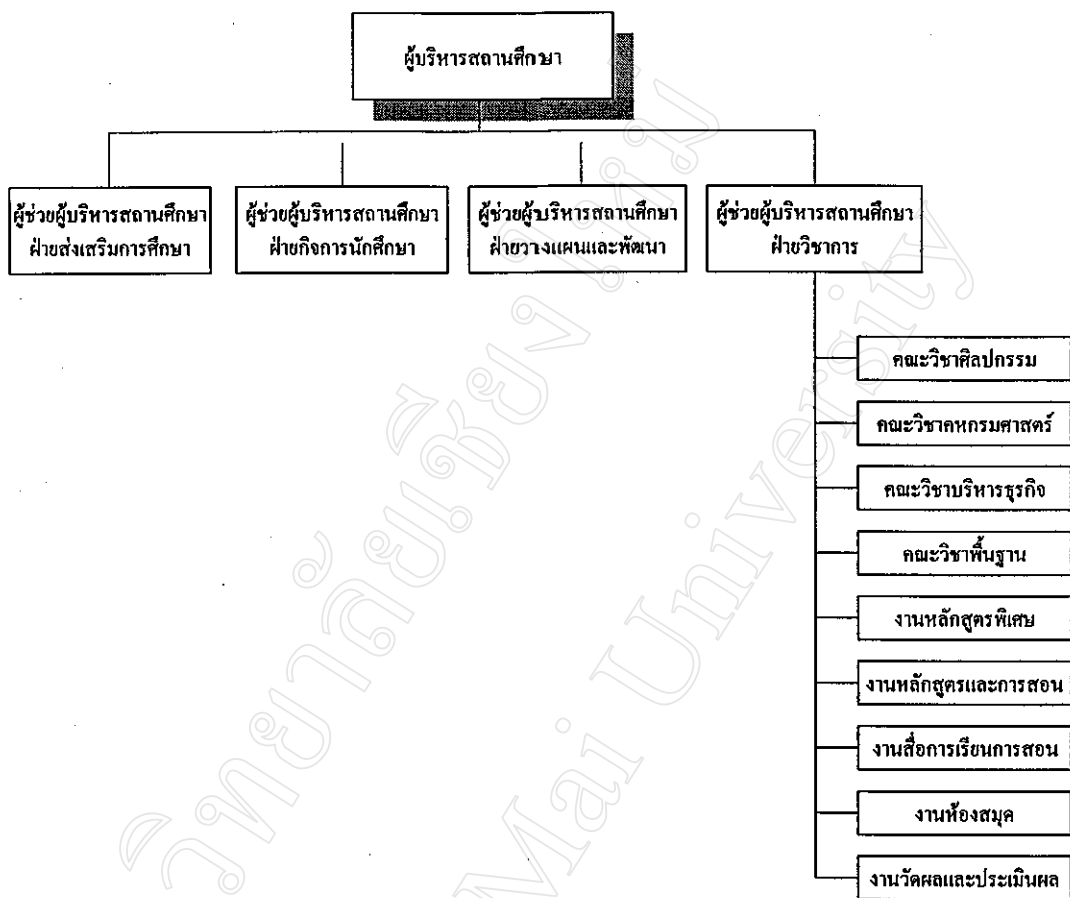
ผู้บริหารสถานศึกษา

ผู้ช่วยผู้บริหารสถานศึกษา ฝ่ายส่งเสริมการศึกษา

ผู้ช่วยผู้บริหารสถานศึกษา ฝ่ายกิจการนักศึกษา

ผู้ช่วยผู้บริหารสถานศึกษา ฝ่ายวางแผนและพัฒนา

ผู้ช่วยผู้บริหารสถานศึกษา ฝ่ายวิชาการ

คณะวิชาศิลปกรรม

คณะวิชาคหกรรมศาสตร์

คณะวิชาบริหารธุรกิจ

คณะวิชาพื้นฐาน

งานหลักสูตรพิเศษ

งานหลักสูตรและการสอน

งานสื่อการเรียนการสอน

งานห้องสมุด

งานวัดผลและประเมินผล

วิทยาลัยเชียงใหม่

Mai University